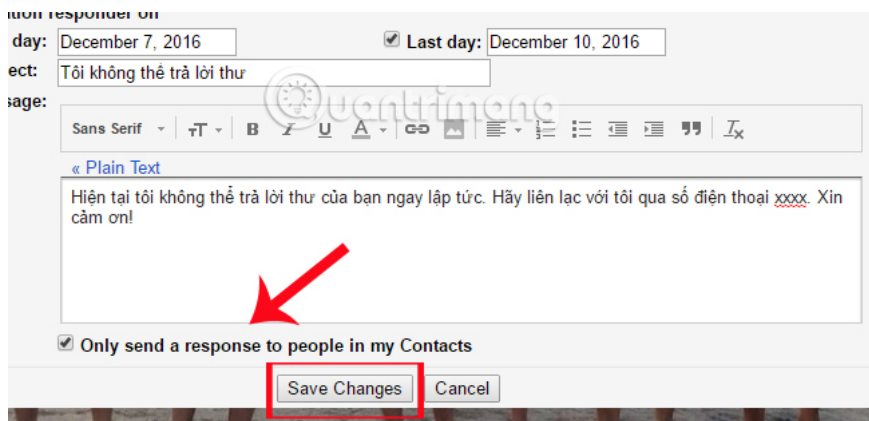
tion responder on
day: December 7, 2016
Last day: December 10, 2016
ect: Tôi không thể trả lời thư
sage:
Sans Serif
« Plain Text
Hiện tại tôi không thể trả lời thư của bạn ngay lập tức. Hãy liên lạc với tôi qua số điện thoại xxxx. Xin cảm ơn!
Only send a response to people in my Contacts
Save Changes
Cancel
Quantrimang